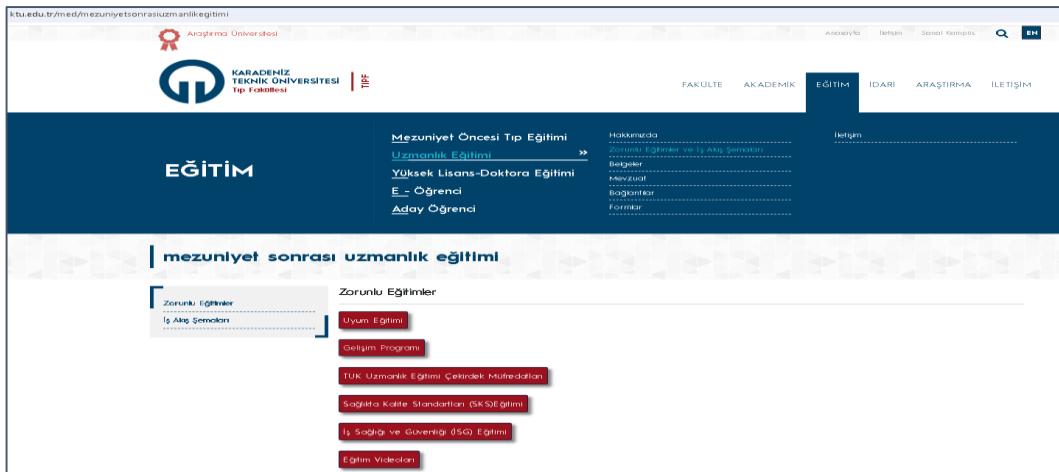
ktu.edu.tr/med/mezuniyetsonrasiuzmanlikegitimi

Araştırma Üniversitesi

Anasayfa İletişim Sanal Kampüs EN

KARADENİZ TEKNİK ÜNİVERSİTESİ Tıp Fakültesi TIPF

FAKÜLTE AKADEMİK EĞİTİM İDARİ ARAŞTIRMA İLETİŞİM

EĞİTİM

Mezuniyet Öncesi Tıp Eğitimi
Uzmanlık Eğitimi »
Yüksek Lisans-Doktora Eğitimi
E - Öğrenci
Aday Öğrenci

Hakkımızda
Zorunlu Eğitimler ve İş Akış Şemaları
Belgeler
Mevzuat
Bağlantılar
Formlar

İletişim

mezuniyet sonrası uzmanlık eğitimi

Zorunlu Eğitimler
İş Akış Şemaları

Zorunlu Eğitimler

Uyum Eğitimi

Gelişim Programı

TUK Uzmanlık Eğitimi Çekirdek Müfredatları

Sağlıkta Kalite Standartları (SKS)Eğitimi

İş Sağlığı ve Güvenliği (İSG) Eğitimi

Eğitim Videoları